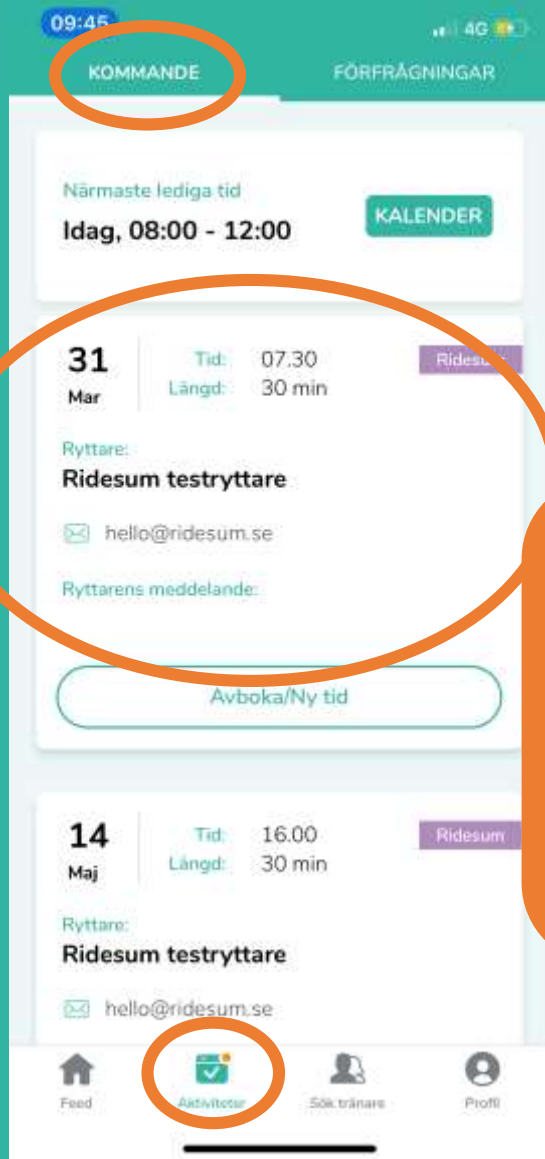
09:45

4G

KOMMANDE

FÖRFRÅGNINGAR

Närmaste lediga tid

Idag, 08:00 - 12:00

KALENDER

31
Mar

Tid: 07.30
Längd: 30 min

Rides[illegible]

Ryttare:
Ridesum testryttare

hello@ridesum.se

Ryttarens meddelande:

Avboka/Ny tid

14
Maj

Tid: 16.00
Längd: 30 min

Ridesum

Ryttare:
Ridesum testryttare

hello@ridesum.se

Feed

Aktiviteter

Sök tränare

Profil